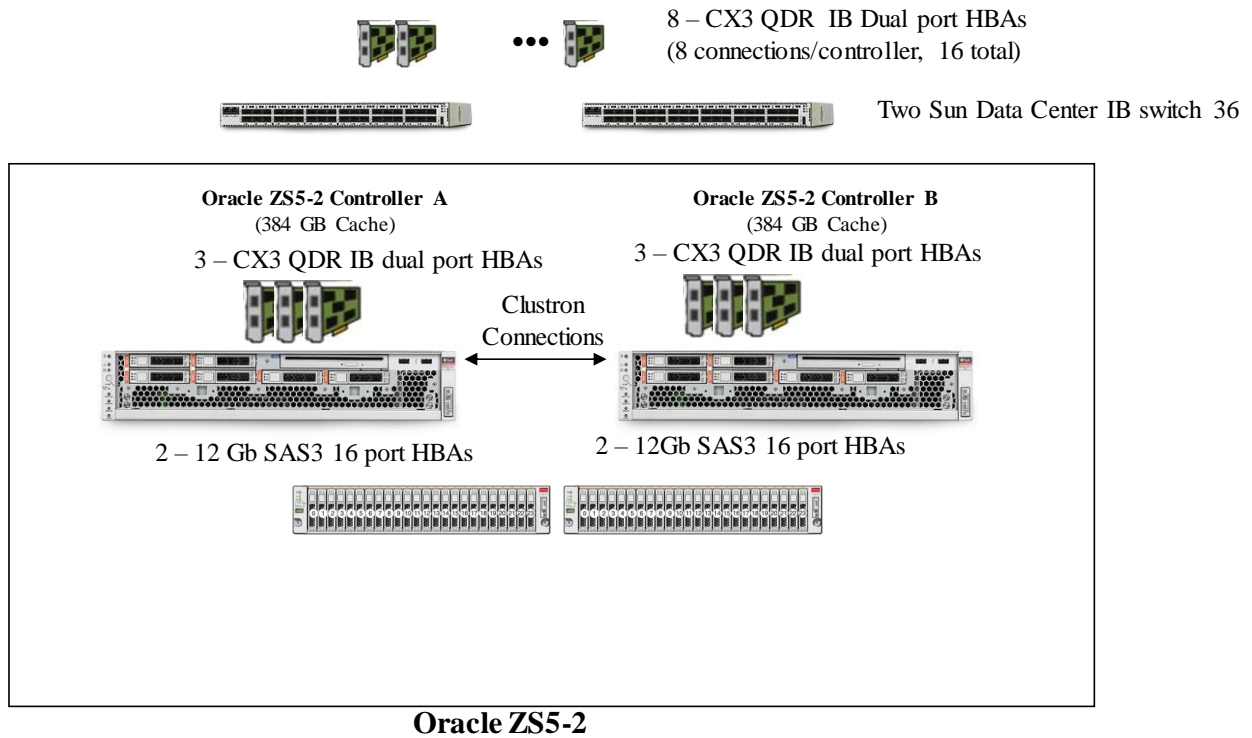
8 – CX3 QDR IB Dual port HBAs
(8 connections/controller, 16 total)

•••

Two Sun Data Center IB switch 36

Oracle ZS5-2 Controller A
(384 GB Cache)
3 – CX3 QDR IB dual port HBAs

Oracle ZS5-2 Controller B
(384 GB Cache)
3 – CX3 QDR IB dual port HBAs

Clustron
Connections

2 – 12 Gb SAS3 16 port HBAs

2 – 12Gb SAS3 16 port HBAs

Oracle ZS5-2